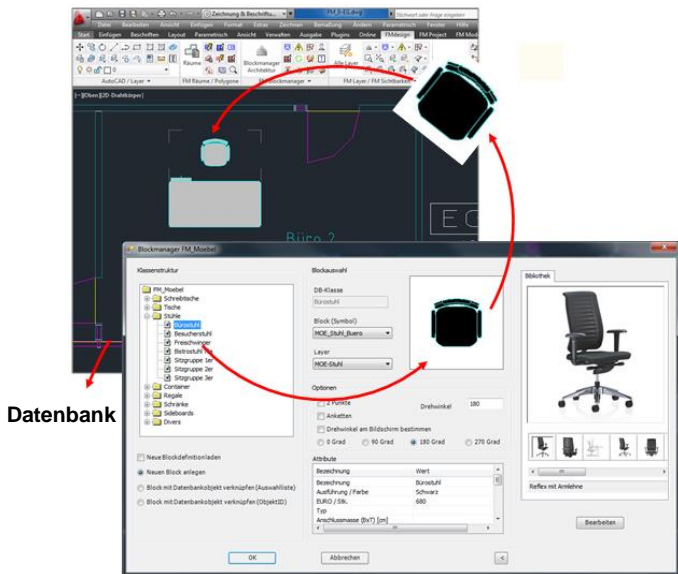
Zeichnung & Beschriftu...
FM_D-01.dwg
Stichwort oder Frage eingeben
Datei Bearbeiten Ansicht Einfügen Format Extras Zeichnen Bemaßung Ändern Parametrisch Fenster Hilfe
Start Einfügen Beschriften Layout Parametrisch Ansicht Verwalten Ausgabe Plugins Online FMdesign FM Project FM Mod
Räume
Blockmanager Architektur
Alle Layer
AutoCAD / Layer
FM Räume / Polygone
Blockmanager
FM Layer / FM Sichtbarkeit
[-][Oben][2D-Drahtkörper]
Büro 2
Blockmanager FM_Moebel
Klassenstruktur
FM_Moebel
Schreibtische
Tische
Stühle
Bürostuhl
Besucherstuhl
Freischwinger
Bistrostuhl
Sitzgruppe 1er
Sitzgruppe 2er
Sitzgruppe 3er
Container
Regale
Schränke
Sideboards
Divers
Blockauswahl
DB-Klasse
Bürostuhl
Block (Symbol)
MOE_Stuhl_Buero
Layer
MOE-Stuhl
Optionen
2 Punkte
Ankette
Drehwinkel 180
Drehwinkel am Bildschirm bestimmen
0 Grad 90 Grad 180 Grad 270 Grad
Attribute
| Bezeichnung | Wert |
|---|---|
| Bezeichnung | Bürostuhl |
| Ausführung / Farbe | Schwarz |
| EURO / Stk. | 680 |
| Typ | |
| Anschlussmasse (BxT) [cm] | |
Bibliothek
Reflex mit Armlehne
Bearbeiten
Neue Blockdefinition laden
Neuen Block anlegen
Block mit Datenbankobjekt verknüpfen (Auswahlliste)
Block mit Datenbankobjekt verknüpfen (ObjektID)
OK
Abbrechen
Datenbank